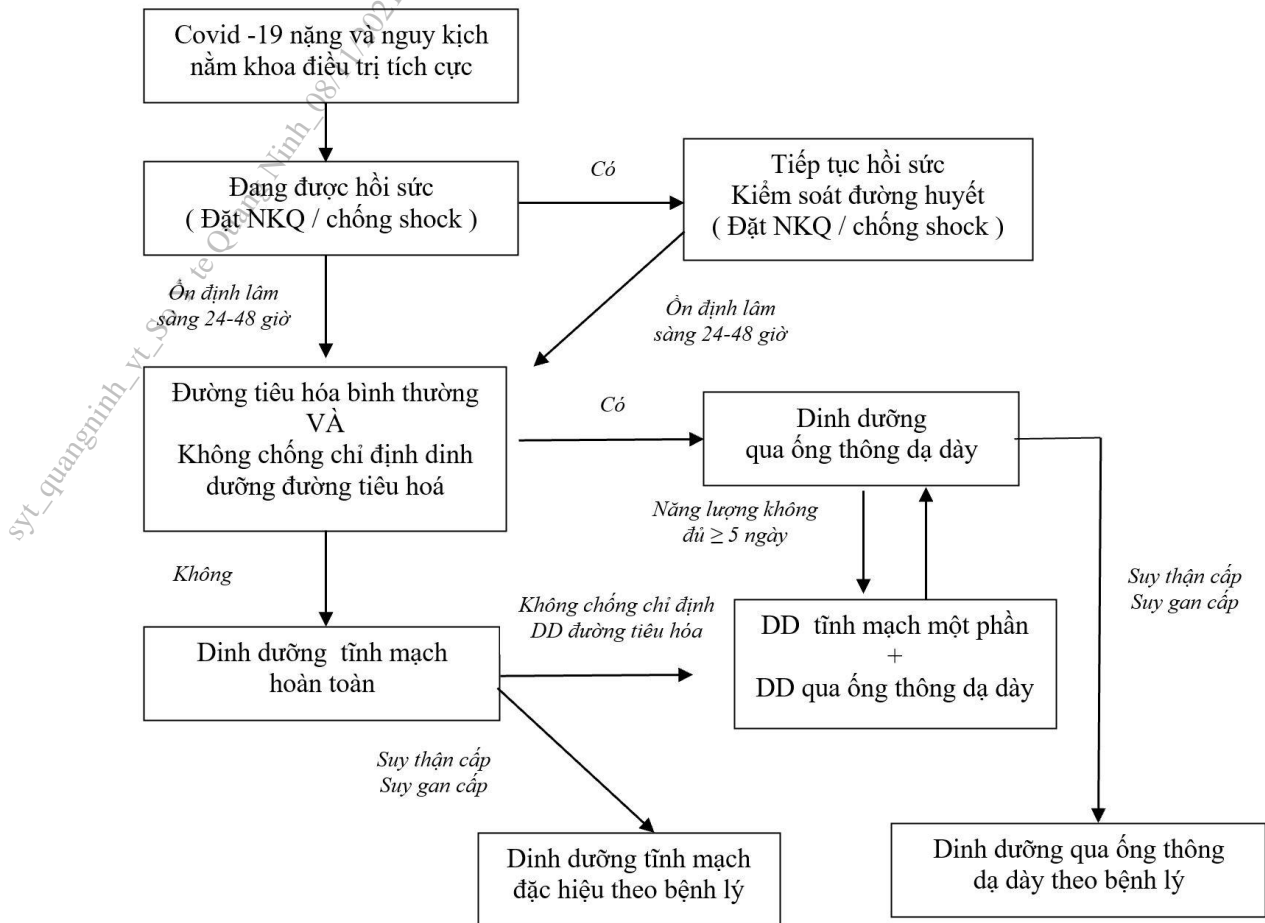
Covid -19 nặng và nguy kịch nằm khoa điều trị tích cực

Đang được hồi sức
( Đặt NKQ / chống shock )

Có

Tiếp tục hồi sức
Kiểm soát đường huyết
( Đặt NKQ / chống shock )

Ổn định lâm sàng 24-48 giờ

Ổn định lâm sàng 24-48 giờ

Đường tiêu hóa bình thường
VÀ
Không chống chỉ định dinh dưỡng đường tiêu hoá

Có

Dinh dưỡng
qua ống thông dạ dày

Năng lượng không đủ ≥ 5 ngày

Suy thận cấp
Suy gan cấp

Không

Không chống chỉ định DD đường tiêu hóa

DD tĩnh mạch một phần
+
DD qua ống thông dạ dày

Dinh dưỡng tĩnh mạch hoàn toàn

Suy thận cấp
Suy gan cấp

Dinh dưỡng tĩnh mạch đặc hiệu theo bệnh lý

Dinh dưỡng qua ống thông dạ dày theo bệnh lý

syt_quangninh_vt_So_Y te Quang Ninh_08/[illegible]